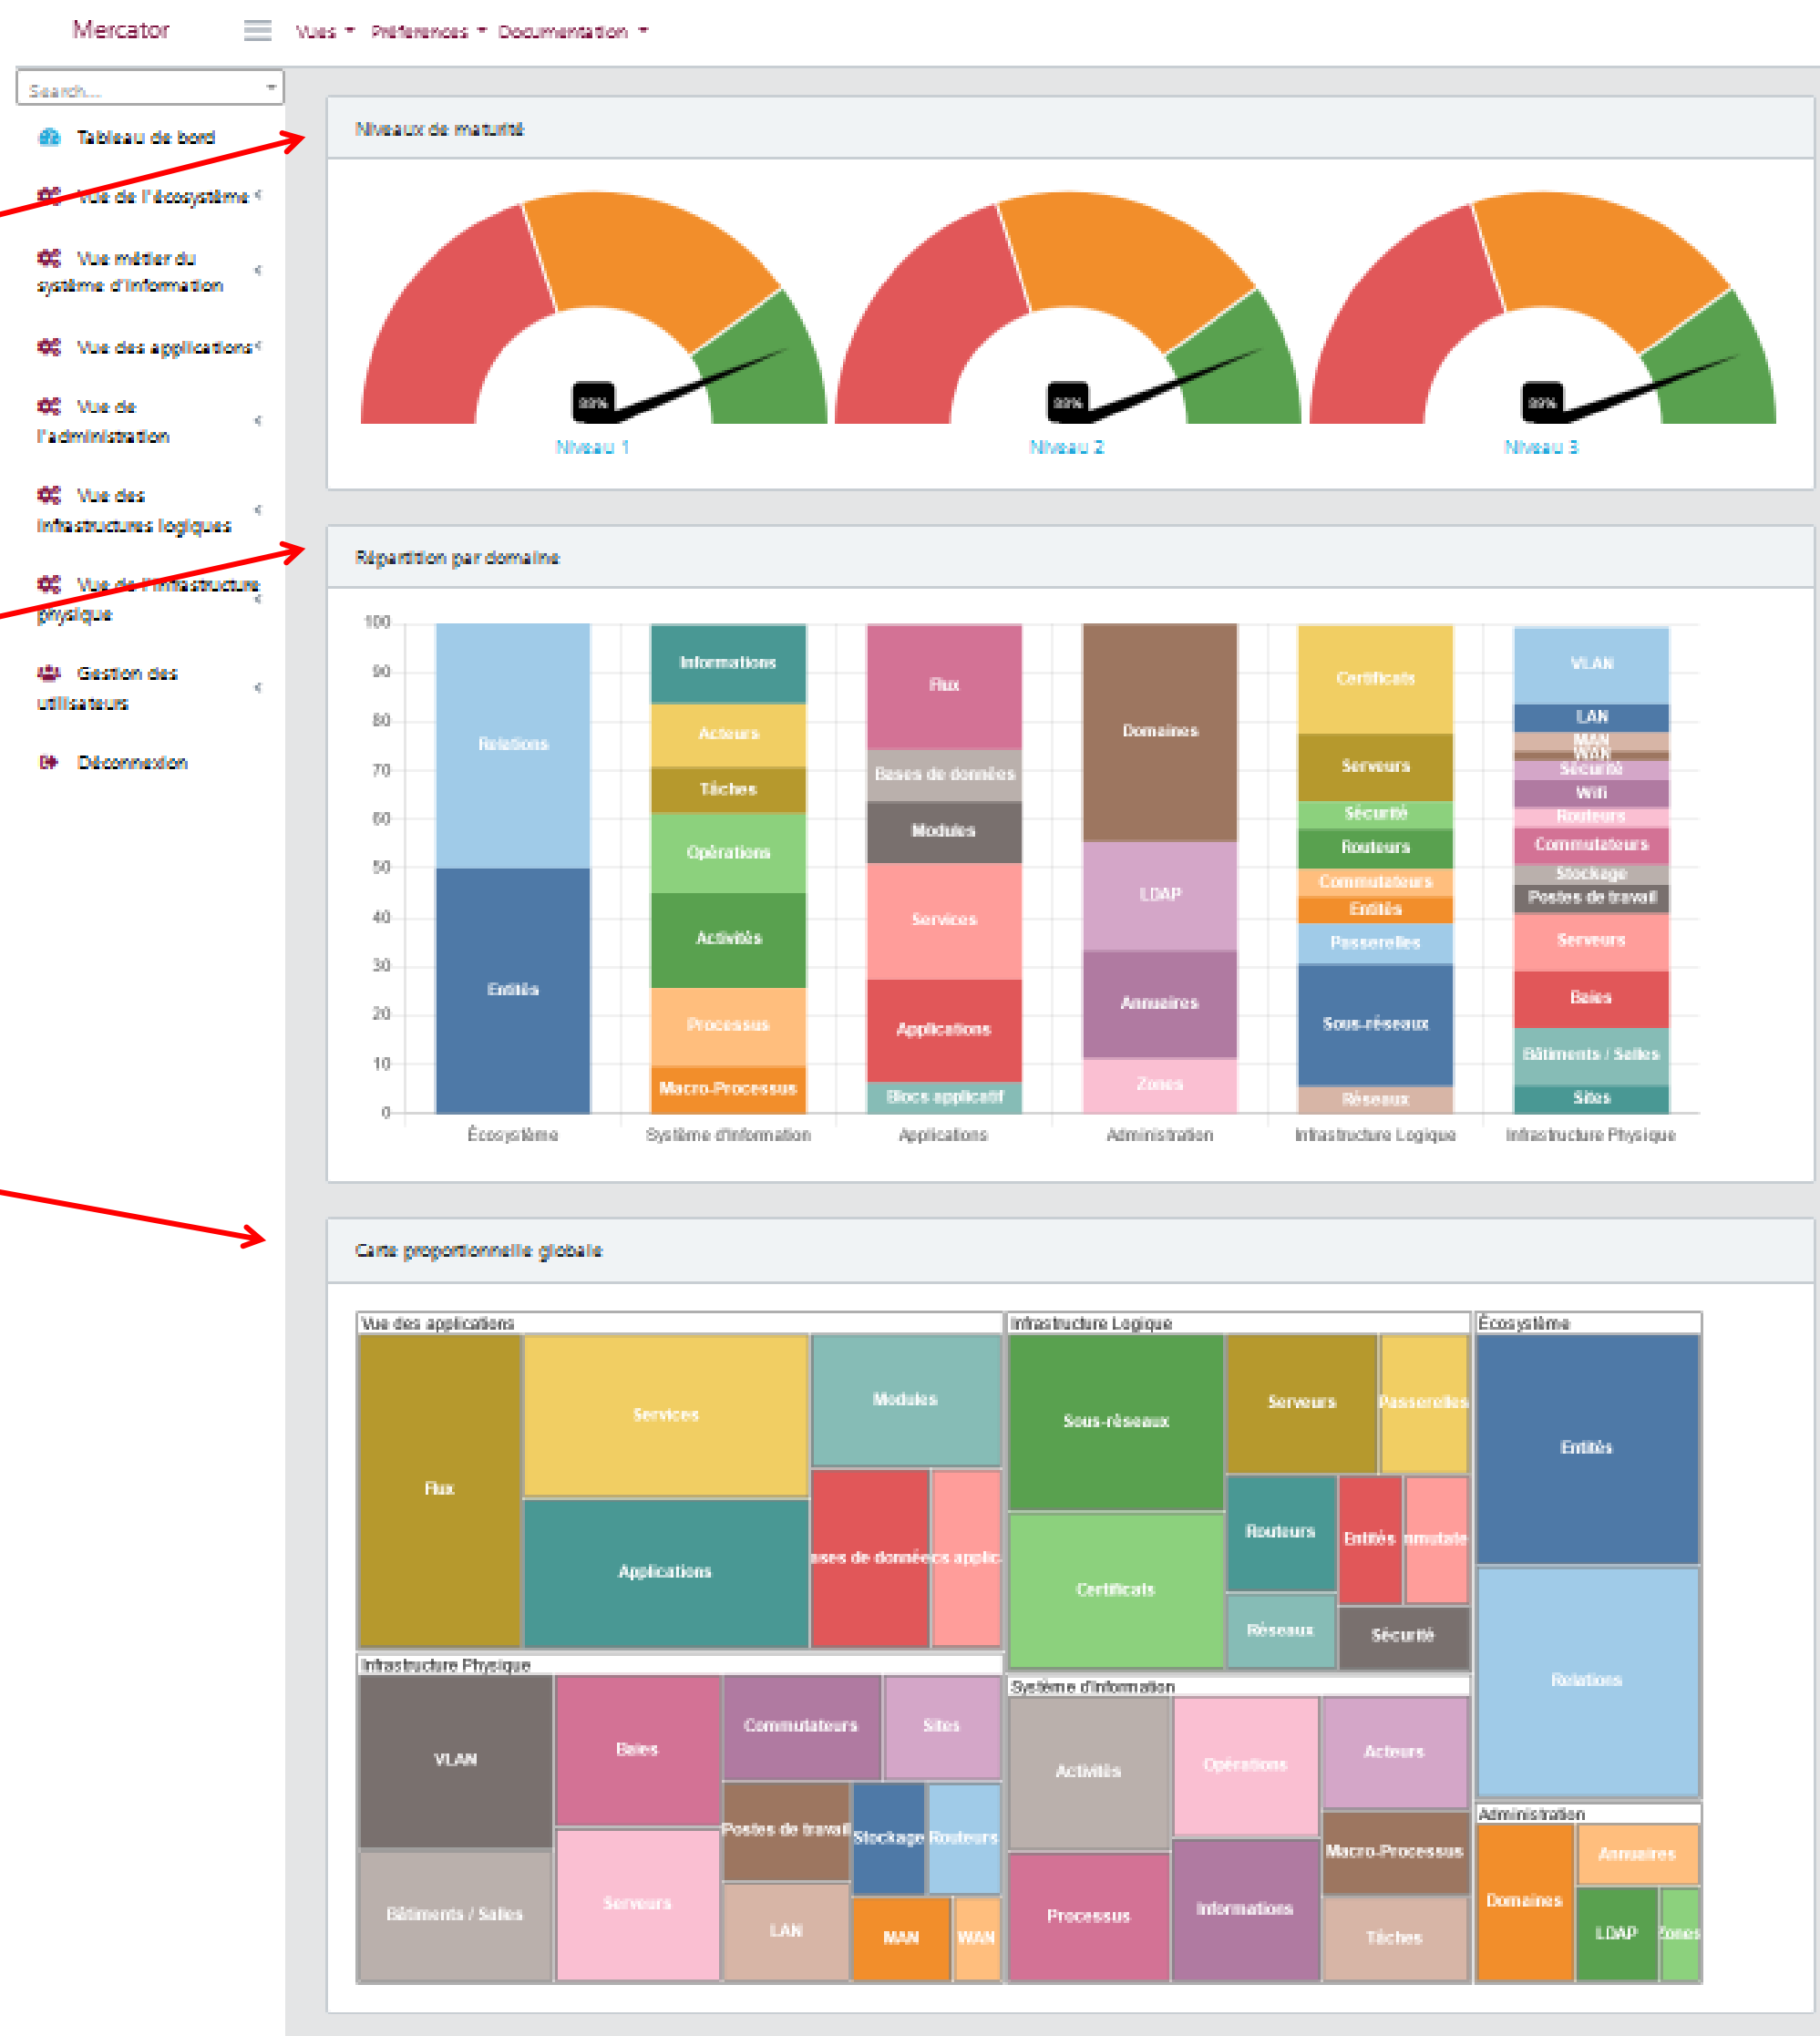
Mercator Vues ▾ Préférences ▾ Documentation ▾

Search...

Tableau de bord
Vue de l'écosystème
Vue métier du système d'information
Vue des applications
Vue de l'administration
Vue des infrastructures logiques
Vue de l'infrastructure physique
Gestion des utilisateurs
Déconnexion

Niveaux de maturité

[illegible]
Niveau 1
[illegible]
Niveau 2
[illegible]
Niveau 3

Répartition par domaine

100
90
80
70
60
50
40
30
20
10
0

Relations
Entités
Écosystème

Informations
Acteurs
Tâches
Opérations
Activités
Processus
Macro-Processus
Système d'information

Flux
Bases de données
Modules
Services
Applications
Blocs applicatif
Applications

Domaines
LDAP
Annuaires
Zones
Administration

Certificats
Serveurs
Sécurité
Routeurs
Commutateurs
Entités
Passerelles
Sous-réseaux
Réseaux
Infrastructure Logique

VLAN
LAN
MAN
WAN
Sécurité
Wifi
Routeurs
Commutateurs
Stockage
Postes de travail
Serveurs
Baies
Bâtiments / Salles
Sites
Infrastructure Physique

Carte proportionnelle globale

Vue des applications
Flux
Services
Modules
Applications
ases de donnée
s applic

Infrastructure Logique
Sous-réseaux
Serveurs
Passerelles
Routeurs
Entités
mmutate
Certificats
Réseaux
Sécurité

Écosystème
Entités
Relations

Infrastructure Physique
VLAN
Baies
Commutateurs
Sites
Postes de travail
Stockage
Routeurs
Bâtiments / Salles
Serveurs
LAN
MAN
WAN

Système d'information
Activités
Opérations
Acteurs
Macro-Processus
Processus
Informations
Tâches

Administration
Annuaires
Domaines
LDAP
Zones